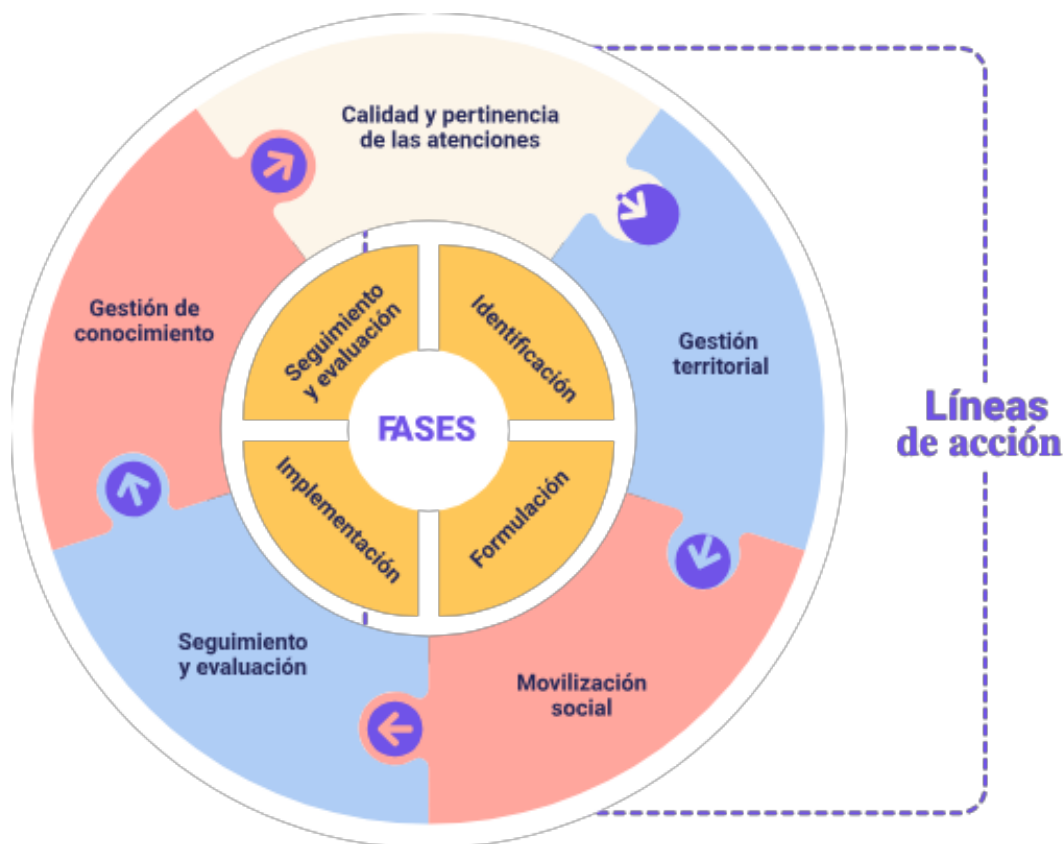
Calidad y pertinencia de las atenciones

Gestión territorial

Movilización social

Seguimiento y evaluación

Gestión de conocimiento

Seguimiento y evaluación

Identificación

Formulación

Implementación

FASES

Líneas de acción